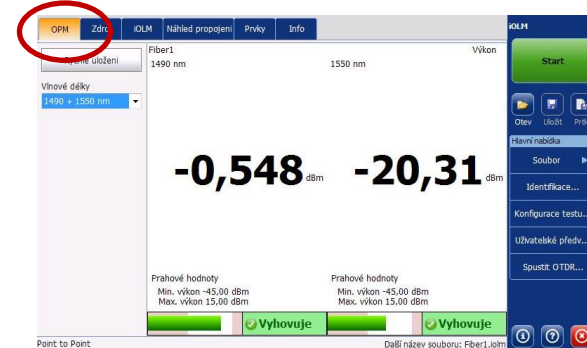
OPM
Zdro
iOLM
Náhled propojení
Prvky
Info

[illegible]ychlé uložení

Vlnové délky
1490 + 1550 nm

Fiber1
Výkon
1490 nm
1550 nm

-0,548 dBm
-20,31 dBm

Prahové hodnoty
Min. výkon -45,00 dBm
Max. výkon 15,00 dBm
Vyhovuje

Prahové hodnoty
Min. výkon -45,00 dBm
Max. výkon 15,00 dBm
Vyhovuje

iOLM
Start
Otev
Uložit
Prti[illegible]
Hlavní nabídka
Soubor
Identifikace...
Konfigurace testu...
Uživatelské předv...
Spustit OTDR...

Point to Point
Další název souboru: Fiber1.iolm